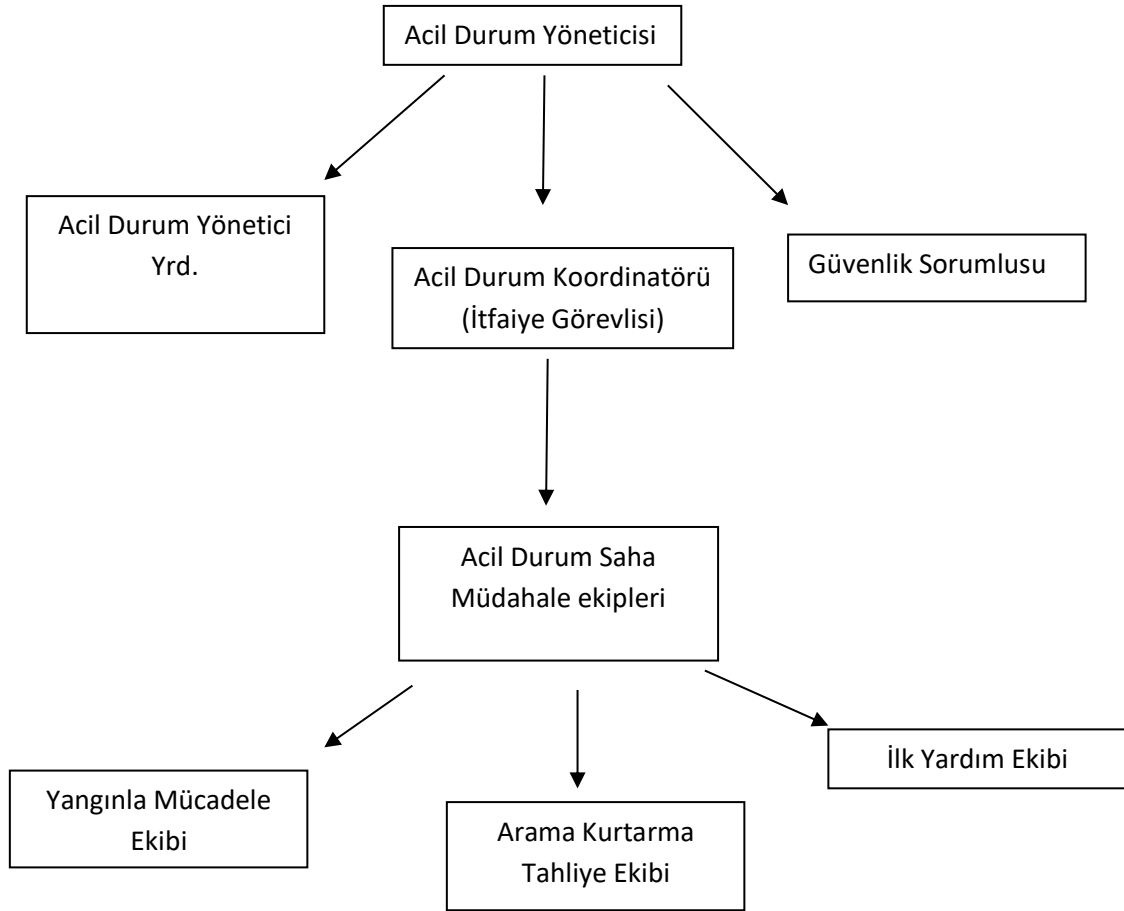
Acil Durum Yöneticisi

Acil Durum Yönetici Yrd.

Acil Durum Koordinatörü (İtfaiye Görevlisi)

Güvenlik Sorumlusu

Acil Durum Saha Müdahale ekipleri

Yangınla Mücadele Ekibi

Arama Kurtarma Tahliye Ekibi

İlk Yardım Ekibi